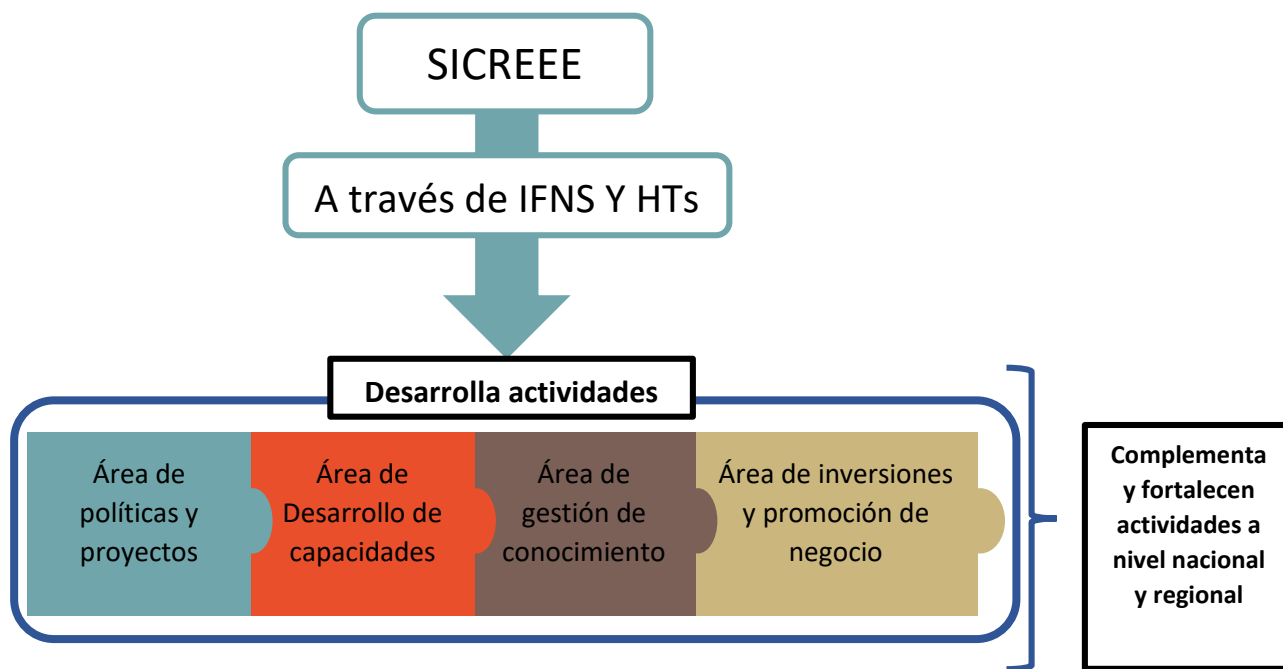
SICREEE

A través de IFNS Y HTs

Desarrolla actividades

Área de políticas y proyectos

Área de Desarrollo de capacidades

Área de gestión de conocimiento

Área de inversiones y promoción de negocio

Complementa y fortalecen actividades a nivel nacional y regional